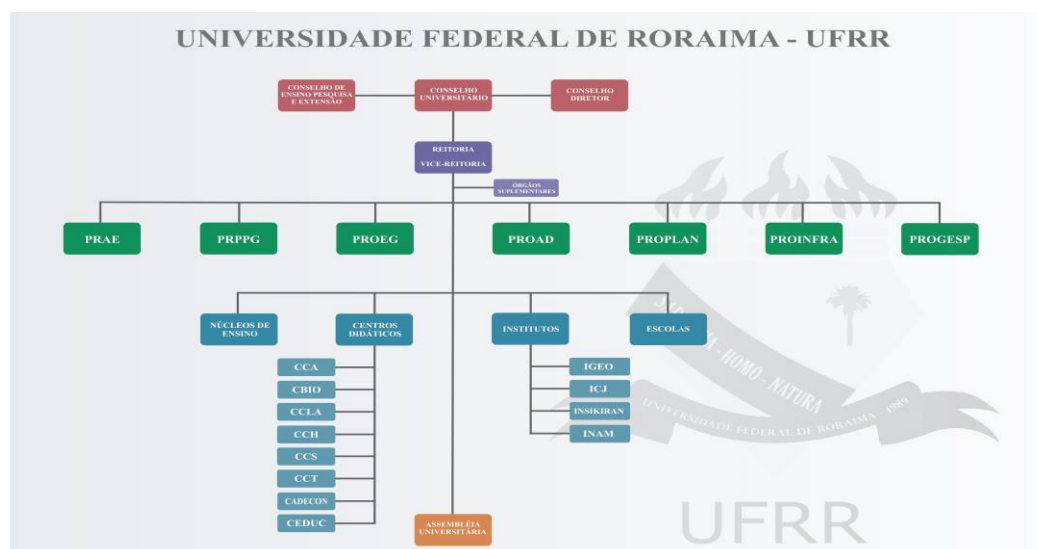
UNIVERSIDADE FEDERAL DE RORAIMA - UFRR

CONSELHO DE ENSINO PESQUISA E EXTENSÃO

CONSELHO UNIVERSITÁRIO

CONSELHO DIRETOR

REITORIA
VICE-REITORIA

ÓRGÃOS SUPLEMENTARES

PRAE

PRPPG

PROEG

PROAD

PROPLAN

PROINFRA

PROGESP

NÚCLEOS DE ENSINO

CENTROS DIDÁTICOS

INSTITUTOS

ESCOLAS

CCA

CBIO

CCLA

CCH

CCS

CCT

CADECON

CEDUC

IGEO

ICJ

INSIKIRAN

INAM

ASSEMBLÉIA UNIVERSITÁRIA

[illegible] - HOMO - NATURA

UNIVERSIDADE FEDERAL DE RORAIMA - 1989

UFRR